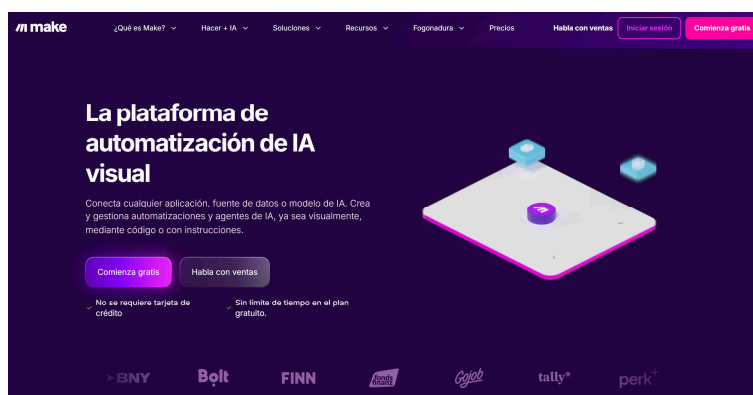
make

¿Qué es Make? Hacer + IA Soluciones Recursos Fogonadura Precios Habla con ventas Iniciar sesión Comienza gratis

La plataforma de automatización de IA visual

Conecta cualquier aplicación, fuente de datos o modelo de IA. Crea y gestiona automatizaciones y agentes de IA, ya sea visualmente, mediante código o con instrucciones.

Comienza gratis Habla con ventas

No se requiere tarjeta de crédito

Sin límite de tiempo en el plan gratuito.

BNY Bolt FINN fonds finanz Gojob tally* perk